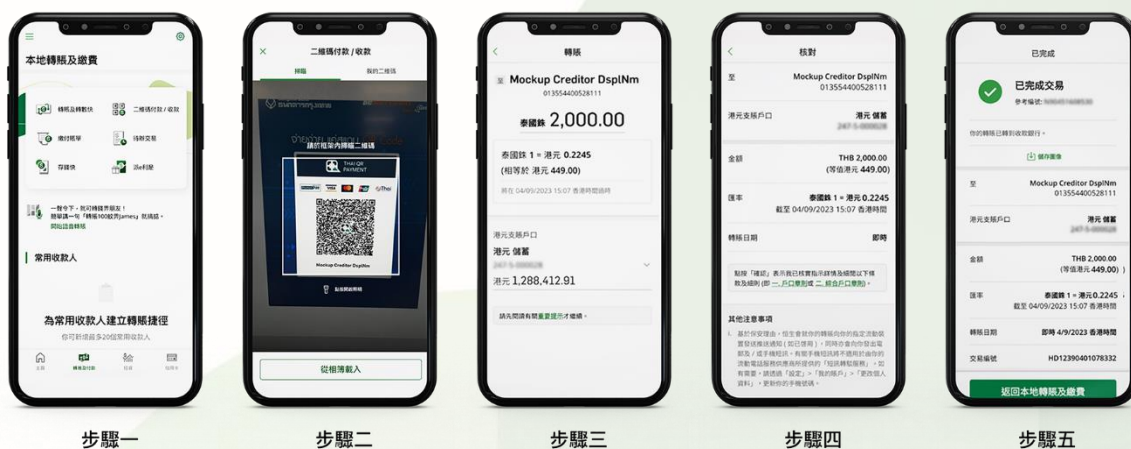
本地轉賬及繳費

轉賬及轉數快
二維碼付款 / 收款
繳付賬單
待辦交易
存摺
添利賬

一撥令下，就可轉賬齊朋友！
簡單講一句「轉賬100蚊齊James」就搞掂。
開始語音轉賬

常用收款人

為常用收款人建立轉賬捷徑
你可新增多20個常用收款人

主頁
轉賬及付款
投資
服務

步驟一

二維碼付款 / 收款
掃描
我的二維碼
請對框架內掃描二維碼
THAI QR PAYMENT
Mockup Creditor DsplNm
從相簿載入

步驟二

轉賬
至 Mockup Creditor DsplNm
013554400528111
泰國銖 2,000.00
泰國銖 1 = 港元 0.2245
(相等於 港元 449.00)
將在 04/09/2023 15:07 香港時間過時
港元支賬戶口
港元 儲蓄
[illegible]
港元 1,288,412.91
請先閱讀有關重要提示才繼續。

步驟三

核對
至 Mockup Creditor DsplNm
013554400528111
港元支賬戶口 港元 儲蓄
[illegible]
金額 THB 2,000.00
(等值港元 449.00)
匯率 泰國銖 1 = 港元 0.2245
截至 04/09/2023 15:07 香港時間
轉賬日期 即時
點按「確認」表示我已核實指示詳情及細閱以下條款及細則 (即 一. 戶口章則 或 二. 綜合戶口章則)。
其他注意事項
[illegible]

步驟四

已完成
已完成交易
參考編號: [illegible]
你的轉賬已轉到收款銀行。
儲存圖像
至 Mockup Creditor DsplNm
013554400528111
港元支賬戶口 港元 儲蓄
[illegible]
金額 THB 2,000.00
(等值港元 449.00)
匯率 泰國銖 1 = 港元 0.2245
截至 04/09/2023 15:07 香港時間
轉賬日期 即時 4/9/2023 香港時間
交易編號 HD12390401078332
返回本地轉賬及繳費

步驟五